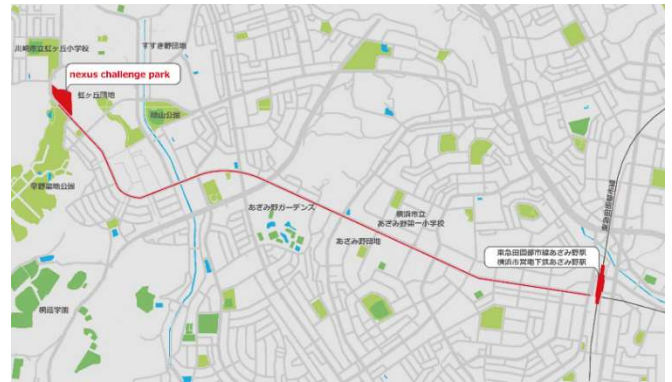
川崎市立虹ヶ丘小学校

すすき野団地

nexus challenge park

虹ヶ丘団地

初山公園

早野聖地公園

あざみ野ガーデンズ

横浜市立
あざみ野第一小学校

あざみ野団地

東急田園都市線あざみ野駅
横浜市営地下鉄あざみ野駅

桐蔭学園

東急田園都市線

横浜市営地下鉄